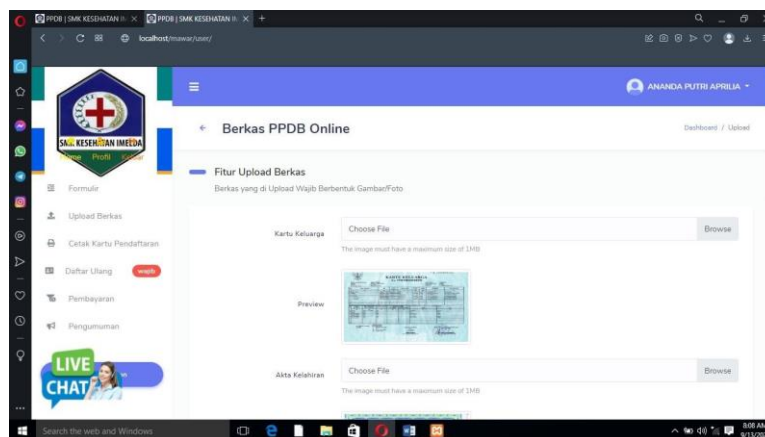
PPDB | SMK KESEHATAN I
PPDB | SMK KESEHATAN I
localhost/mawar/user/

SMK KESEHATAN IMELDA
Home Profil Kontak

ANANDA PUTRI APRILIA

Berkas PPDB Online
Dashboard / Upload

Formulir
Upload Berkas
Cetak Kartu Pendaftaran
Daftar Ulang wajib
Pembayaran
Pengumuman

LIVE CHAT

Fitur Upload Berkas
Berkas yang di Upload Wajib Berbentuk Gambar/Foto

Kartu Keluarga
Choose File
Browse
The image must have a maximum size of 1MB

Preview

Akta Kelahiran
Choose File
Browse
The image must have a maximum size of 1MB

Search the web and Windows
8:08 AM